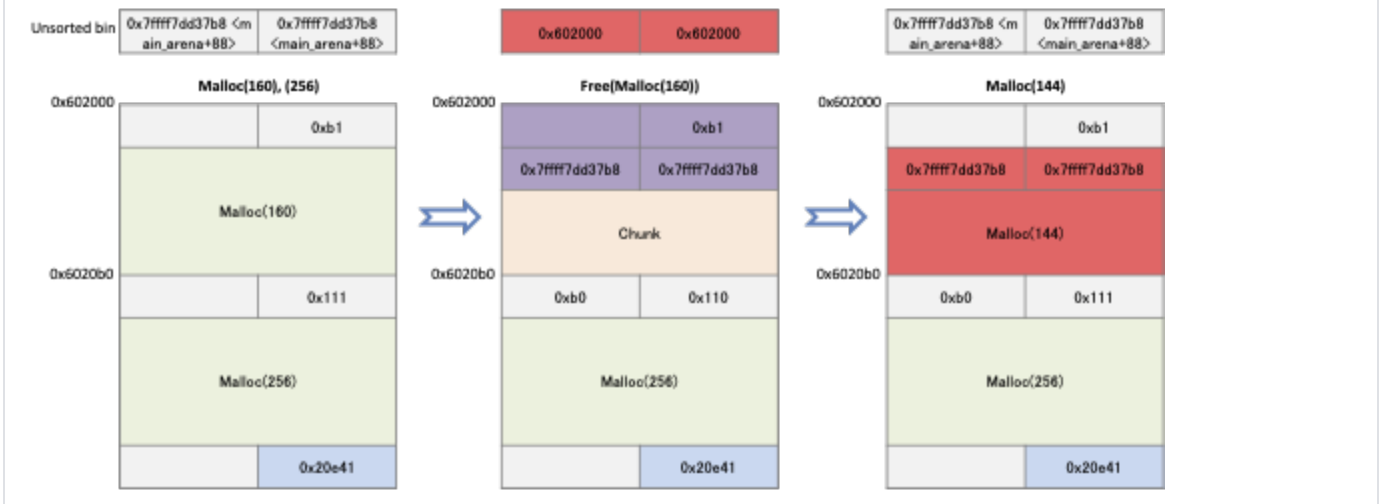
Unsorted bin

| 0x7ffff7dd37b8 <main_arena+88> | 0x7ffff7dd37b8 <main_arena+88> |
|---|---|

| 0x602000 | 0x602000 |
|---|---|

| 0x7ffff7dd37b8 <main_arena+88> | 0x7ffff7dd37b8 <main_arena+88> |
|---|---|

Malloc(160), (256)

0x602000

| | 0xb1 |
|---|---|
| Malloc(160) | |

0x6020b0

| | 0x111 |
|---|---|
| Malloc(256) | |
| | 0x20e41 |

Free(Malloc(160))

0x602000

| | 0xb1 |
|---|---|
| 0x7ffff7dd37b8 | 0x7ffff7dd37b8 |
| Chunk | |

0x6020b0

| 0xb0 | 0x110 |
|---|---|
| Malloc(256) | |
| | 0x20e41 |

Malloc(144)

0x602000

| | 0xb1 |
|---|---|
| 0x7ffff7dd37b8 | 0x7ffff7dd37b8 |
| Malloc(144) | |

0x6020b0

| 0xb0 | 0x111 |
|---|---|
| Malloc(256) | |
| | 0x20e41 |